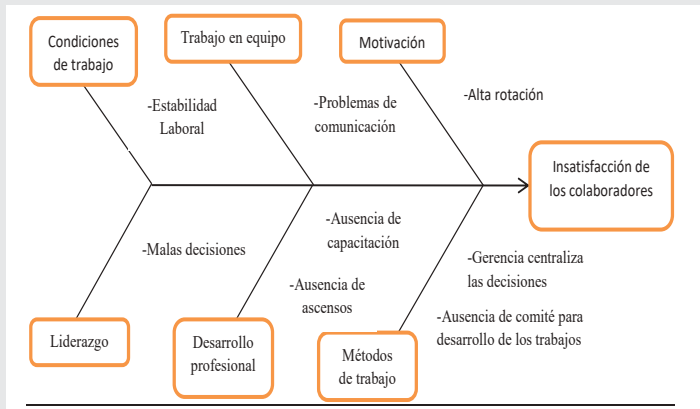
Condiciones de trabajo

Trabajo en equipo

Motivación

-Estabilidad Laboral

-Problemas de comunicación

-Alta rotación

Insatisfacción de los colaboradores

-Ausencia de capacitación

-Malas decisiones

-Gerencia centraliza las decisiones

-Ausencia de ascensos

-Ausencia de comité para desarrollo de los trabajos

Liderazgo

Desarrollo profesional

Métodos de trabajo